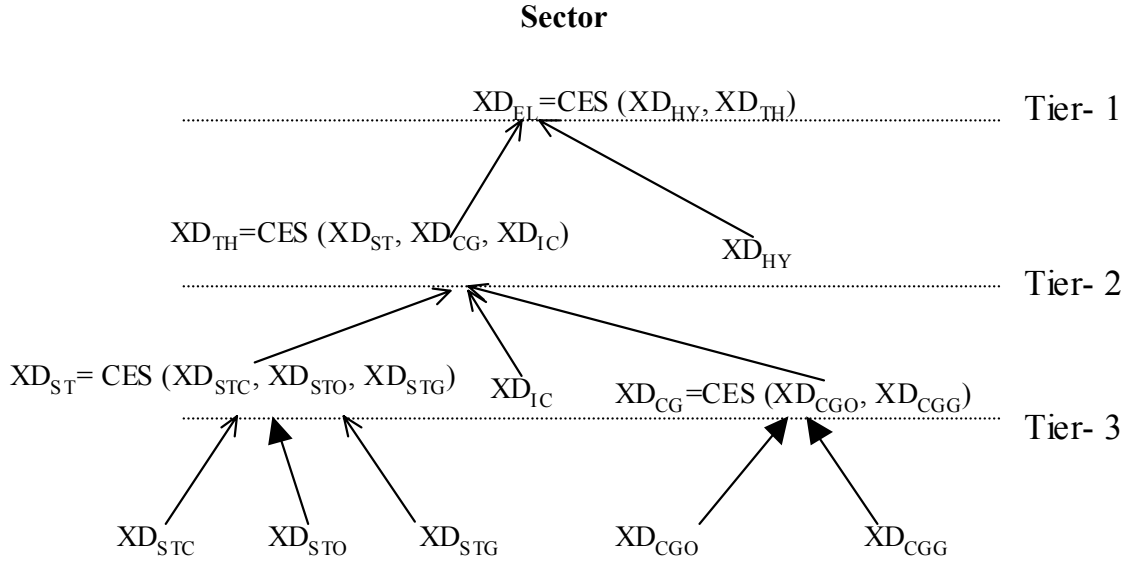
**Sector**

$XD_{EL}$=CES ($XD_{HY}$, $XD_{TH}$) Tier- 1

$XD_{TH}$=CES ($XD_{ST}$, $XD_{CG}$, $XD_{IC}$)

$XD_{HY}$

Tier- 2

$XD_{ST}$= CES ($XD_{STC}$, $XD_{STO}$, $XD_{STG}$)

$XD_{IC}$

$XD_{CG}$=CES ($XD_{CGO}$, $XD_{CGG}$)

Tier- 3

$XD_{STC}$ $XD_{STO}$ $XD_{STG}$ $XD_{CGO}$ $XD_{CGG}$